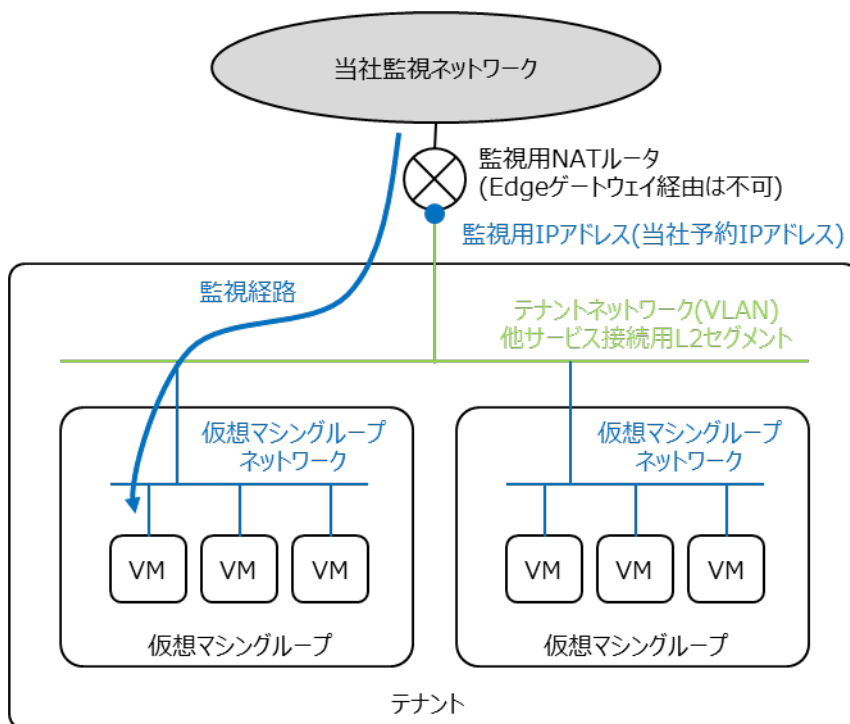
当社監視ネットワーク

監視用NATルータ
(Edgeゲートウェイ経由は不可)

監視用IPアドレス(当社予約IPアドレス)

監視経路

テナントネットワーク(VLAN)
他サービス接続用L2セグメント

仮想マシングループ
ネットワーク

仮想マシングループ
ネットワーク

VM

VM

VM

VM

VM

VM

仮想マシングループ

仮想マシングループ

テナント